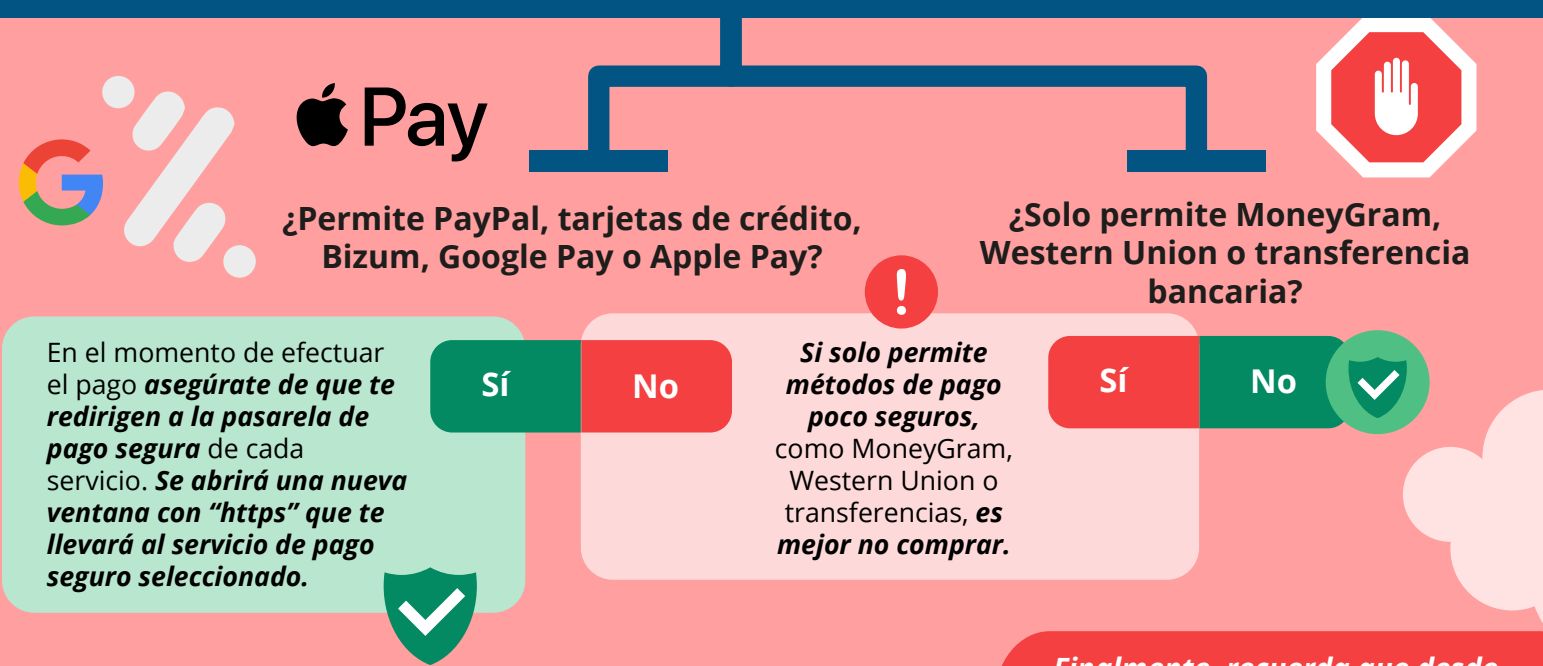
Pay

¿Permite PayPal, tarjetas de crédito, Bizum, Google Pay o Apple Pay?

¿Solo permite MoneyGram, Western Union o transferencia bancaria?

En el momento de efectuar el pago **asegúrate de que te redirigen a la pasarela de pago segura** de cada servicio. **Se abrirá una nueva ventana con "https" que te llevará al servicio de pago seguro seleccionado.**

Sí

No

!

**Si solo permite métodos de pago poco seguros,** como MoneyGram, Western Union o transferencias, **es mejor no comprar.**

Sí

No

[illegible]